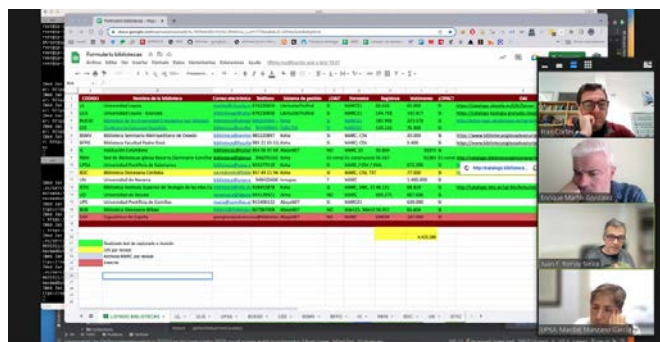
Formulario bibliotecas

Archivo Editar Ver Insertar Formato Datos Herramientas Extensiones Ayuda

| CODIGO | Nombre de la biblioteca | Correo electrónico | Teléfono | Sistema de gestión | CDU? | Formatos | Registros | Volúmenes | ¿CPAC? | OAI |
|---|---|---|---|---|---|---|---|---|---|---|
| | Universidad Loyola | | | | | MARC21 | | | | |
| | Universidad de Deusto | | | | | | | | | |
| UPSA | Universidad Pontificia de Salamanca | | | | | | | | | |
| UNAV | Universidad de Navarra | | | | | | | | | |
| UPC | Universidad Pontificia Comillas | | | | | | | | | |

Realizado test de capturado e inclusión
Lets por revisar
Archivos MARC por revisar
Externa

LISTADO BIBLIOTECAS

Fran Cortés
Enrique Martín González
Juan F. Romay Sekia
UPSA: Maribel Manzano García